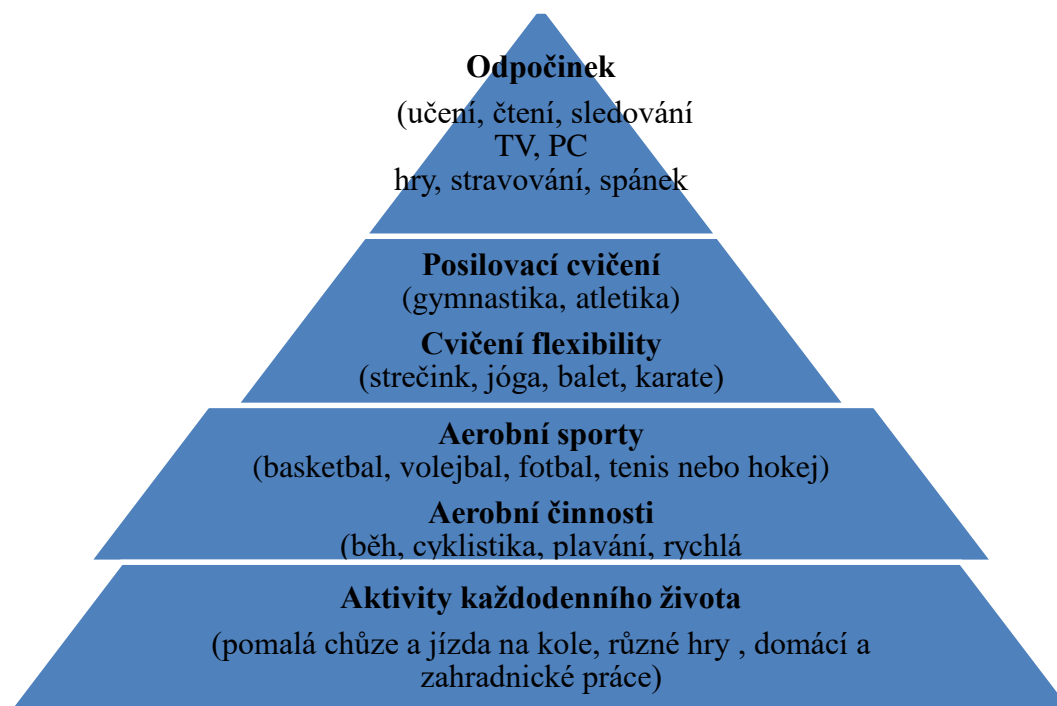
**Odpočinek**

(učení, čtení, sledování TV, PC hry, stravování, spánek

**Posilovací cvičení**
(gymnastika, atletika)

**Cvičení flexibility**
(strečink, jóga, balet, karate)

**Aerobní sporty**
(basketbal, volejbal, fotbal, tenis nebo hokej)

**Aerobní činnosti**
(běh, cyklistika, plavání, rychlá

**Aktivity každodenního života**

(pomalá chůze a jízda na kole, různé hry , domácí a zahradnické práce)